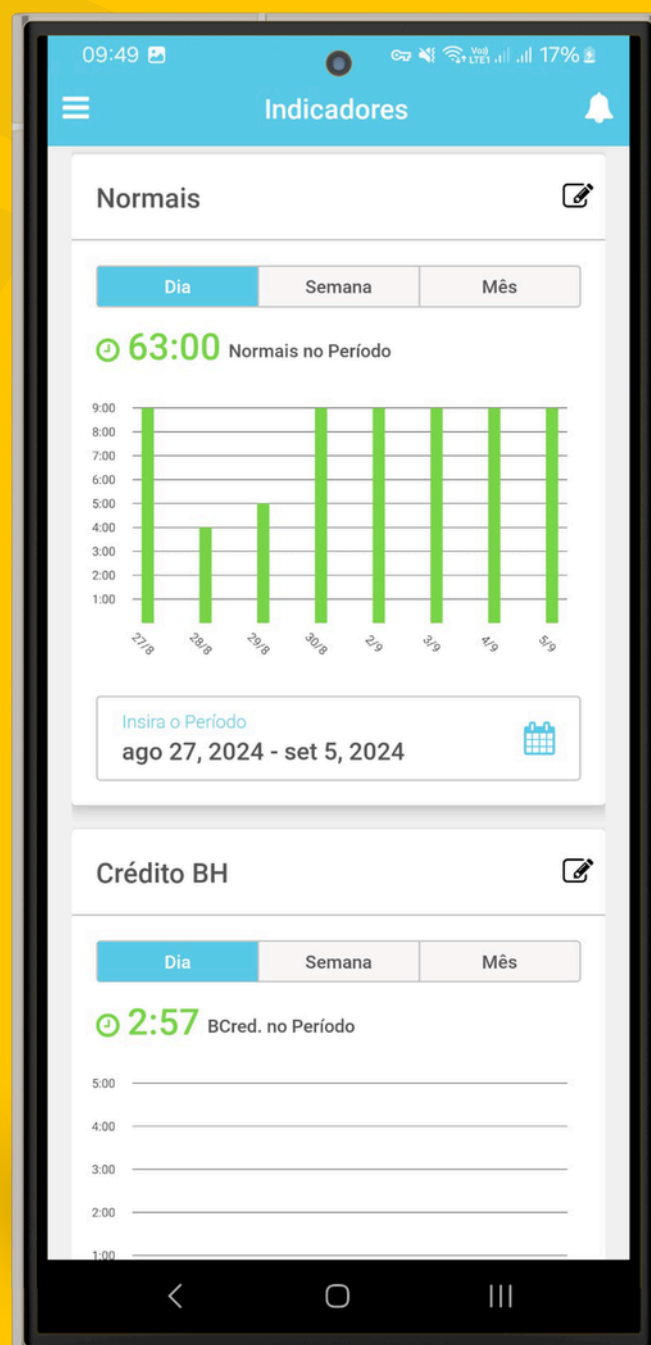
09:49

Vo) LTE1 17%

Indicadores

Normais

| Dia | Semana | Mês |
|---|---|---|

63:00 Normais no Período

9:00
8:00
7:00
6:00
5:00
4:00
3:00
2:00
1:00

27/8 28/8 29/8 30/8 2/9 3/9 4/9 5/9

Insira o Período
ago 27, 2024 - set 5, 2024

Crédito BH

| Dia | Semana | Mês |
|---|---|---|

2:57 BCred. no Período

5:00
4:00
3:00
2:00
1:00